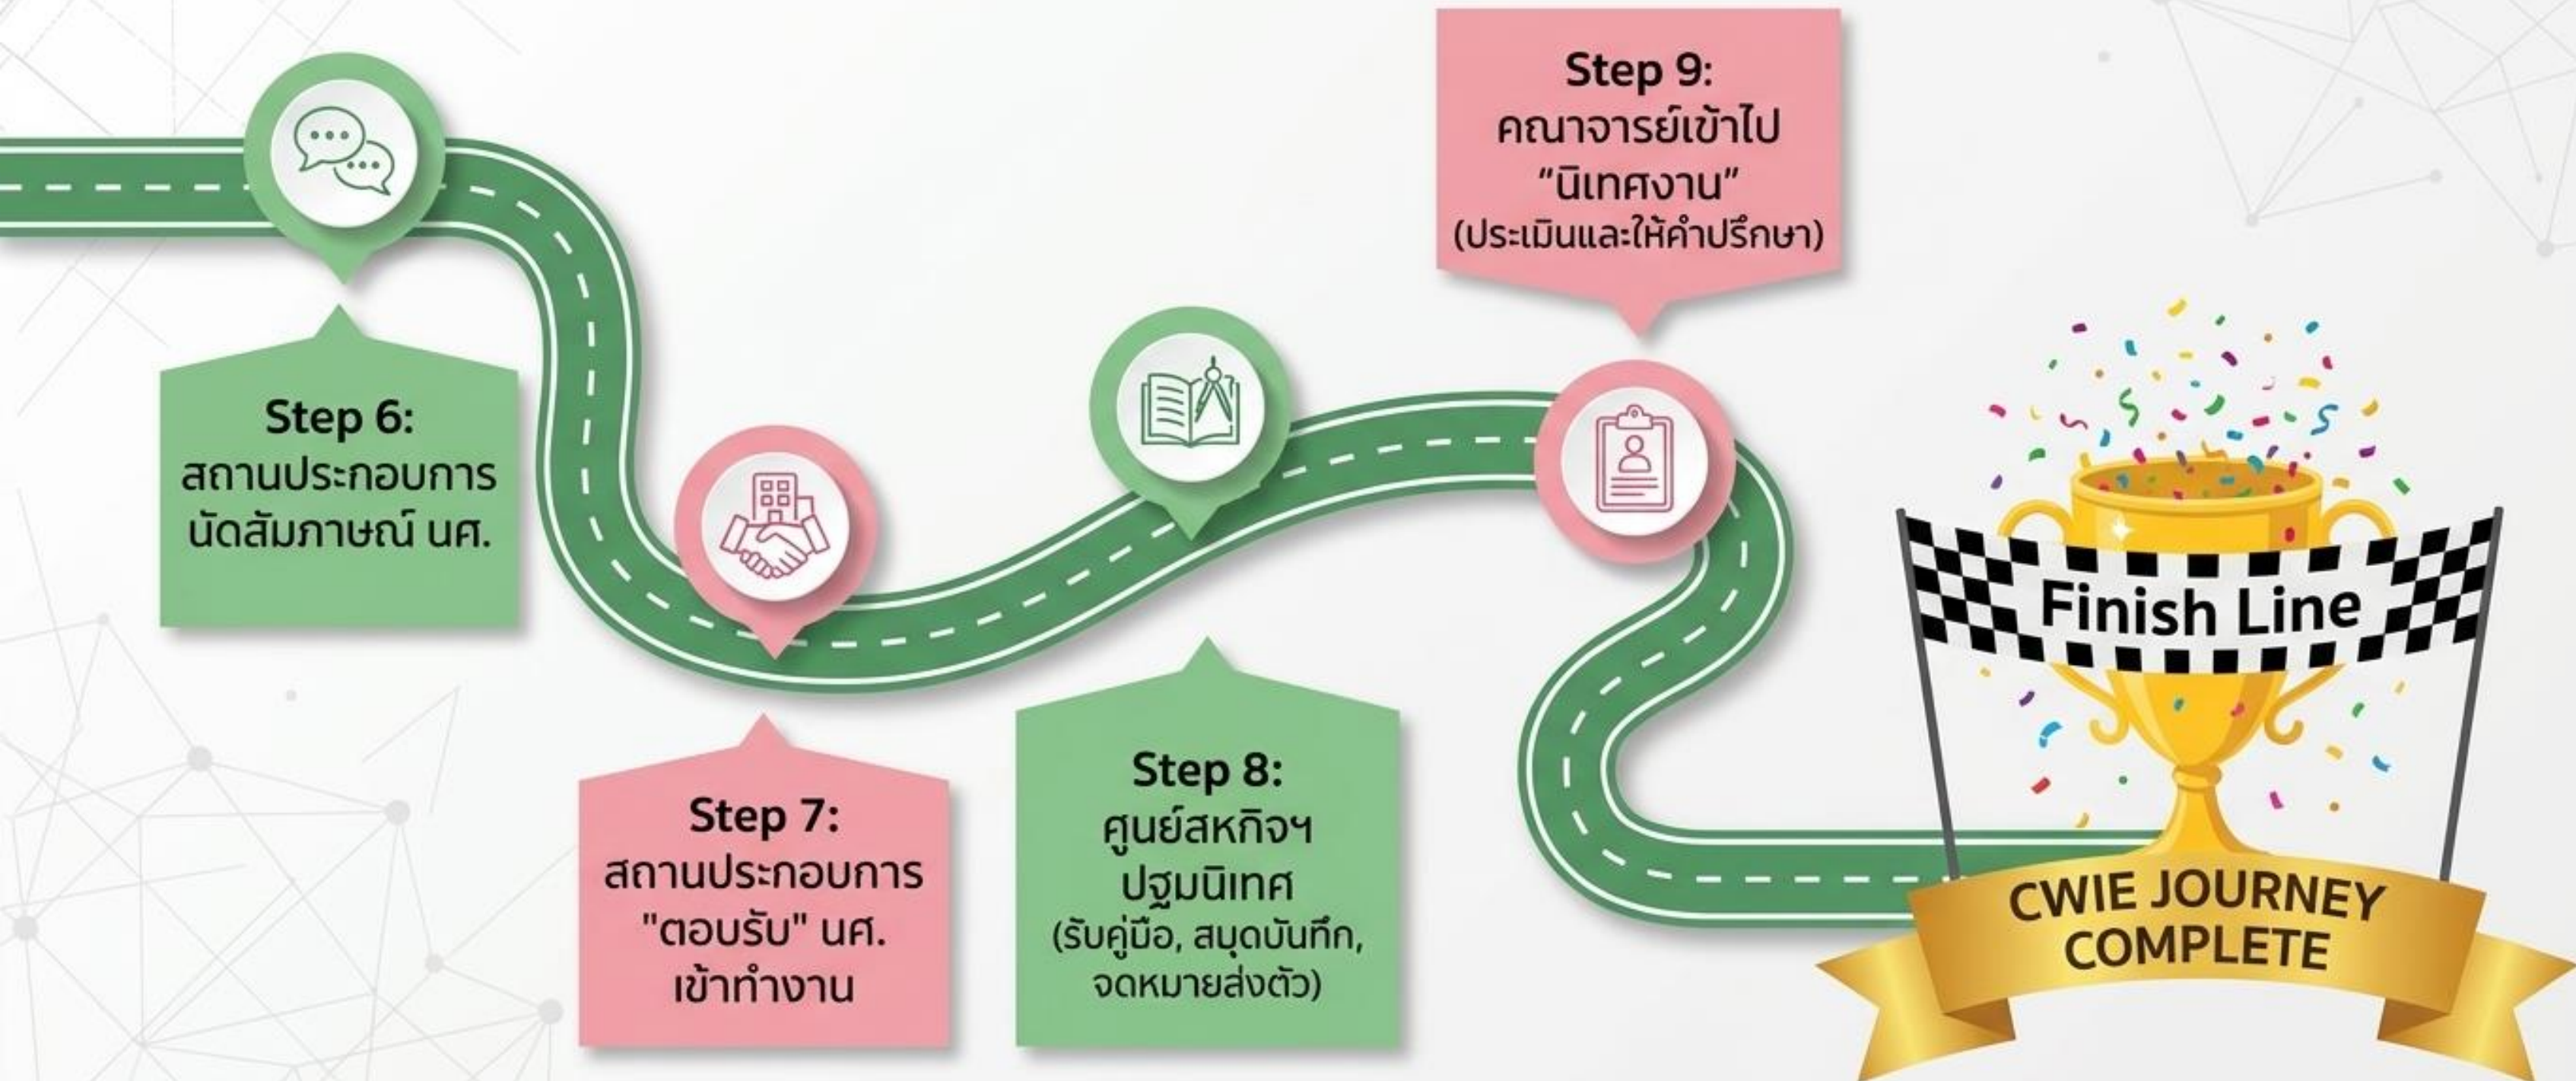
Step 6:
สถานประกอบการ
นัดสัมภาษณ์ นศ.

Step 7:
สถานประกอบการ
"ตอบรับ" นศ.
เข้าทำงาน

Step 8:
ศูนย์สหกิจฯ
ปฐมนิเทศ
(รับคู่มือ, สมุดบันทึก,
จดหมายส่งตัว)

Step 9:
คณาจารย์เข้าไป
"นิเทศงาน"
(ประเมินและให้คำปรึกษา)

Finish Line

CWIE JOURNEY
COMPLETE